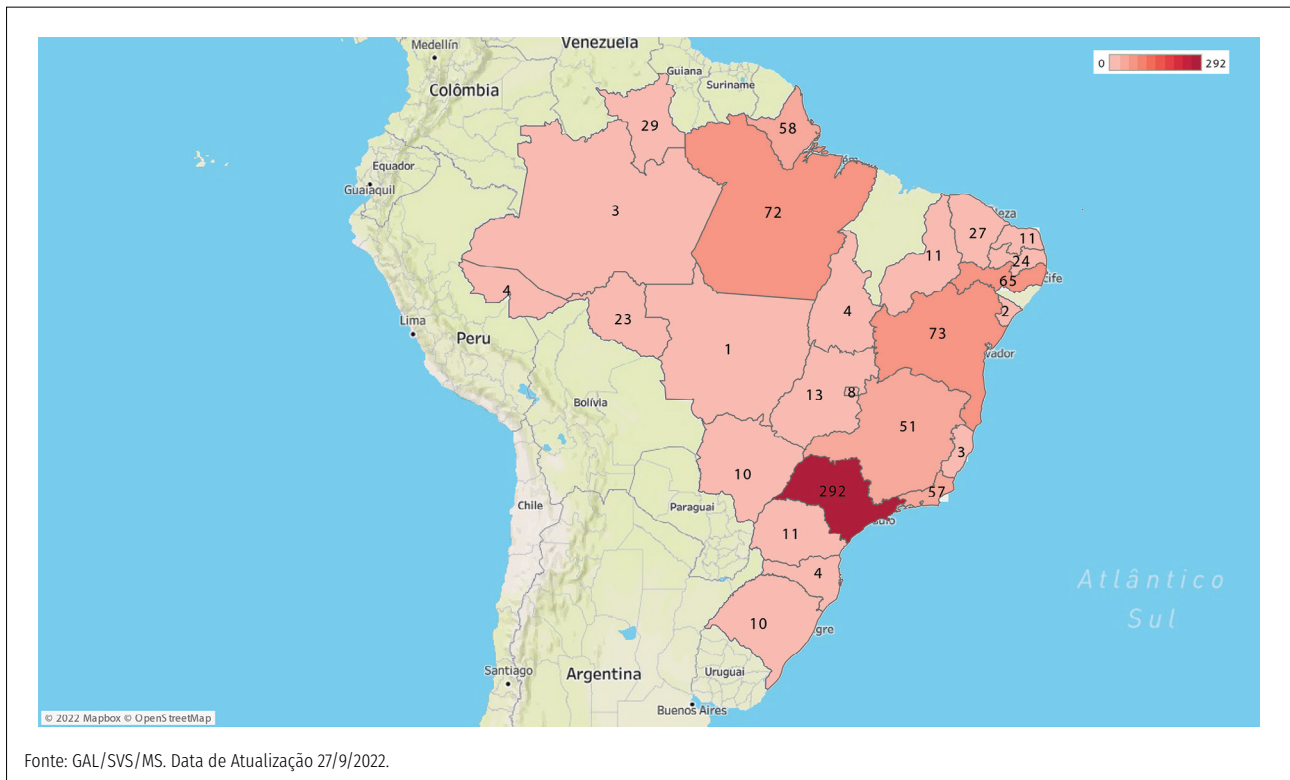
Medellín
Venezuela
Guiana
Suriname
Colômbia
0 292
29
58
Equador
Guaiaquil
3
72
leza
27
11
11
24
65
cife
4
2
Lima
23
4
73
Peru
1
vador
Bolívia
13
8
51
3
10
292
57
Chile
Paraguai
aulo
11
Atlântico
Sul
4
10
egre
Santiago
Argentina
Uruguai
© 2022 Mapbox © OpenStreetMap
Buenos Aires

Fonte: GAL/SVS/MS. Data de Atualização 27/9/2022.